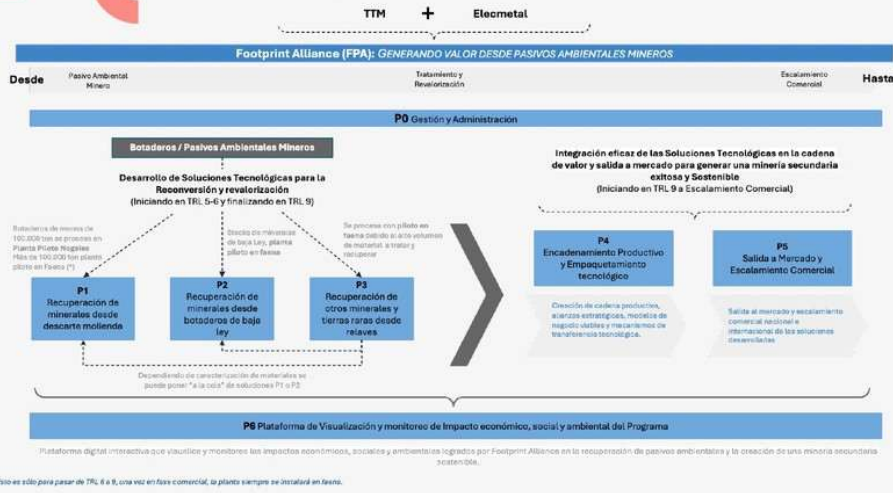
TTM + Elecmetal

Footprint Alliance (FPA): GENERANDO VALOR DESDE PASIVOS AMBIENTALES MINEROS

Desde Pasivo Ambiental Minero Tratamiento y Revalorización Escalamiento Comercial Hasta

P0 Gestión y Administración

Botaderos / Pasivos Ambientales Mineros

Desarrollo de Soluciones Tecnológicas para la Reconversión y revalorización (Iniciando en TRL 5-6 y finalizando en TRL 9)

Botadero de mineral de 100.000 ton se procesa en Planta Piloto Nogales Más de 100.000 ton planta piloto en faena (*)

Stock de minerales de baja Ley, planta piloto en faena

Se procesa con piloto en faena debido a los volumenes de material a tratar y recuperar

P1 Recuperación de minerales desde descarte molienda

P2 Recuperación de minerales desde botaderos de baja ley

P3 Recuperación de otros minerales y tierras raras desde relaves

Dependiendo de caracterización de materiales se puede poner "a la cola" de soluciones P1 o P2

Integración eficaz de las Soluciones Tecnológicas en la cadena de valor y salida a mercado para generar una minería secundaria exitosa y Sostenible (Iniciando en TRL 9 a Escalamiento Comercial)

P4 Encadenamiento Productivo y Empaquetamiento tecnológico

Creación de cadena productiva, alianzas estratégicas, modelos de negocio viables y mecanismos de transferencia tecnológica.

P5 Salida a Mercado y Escalamiento Comercial

Salida al mercado y escalamiento comercial nacional e internacional de las soluciones desarrolladas

P6 Plataforma de Visualización y monitoreo de Impacto económico, social y ambiental del Programa

Plataforma digital interactiva que visualice y monitoree los impactos económicos, sociales y ambientales logrados por Footprint Alliance en la recuperación de pasivos ambientales y la creación de una minería secundaria sostenible.

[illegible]so es sólo para pasar de TRL 6 a 9, una vez en fase comercial, la planta siempre se instalará en faena.